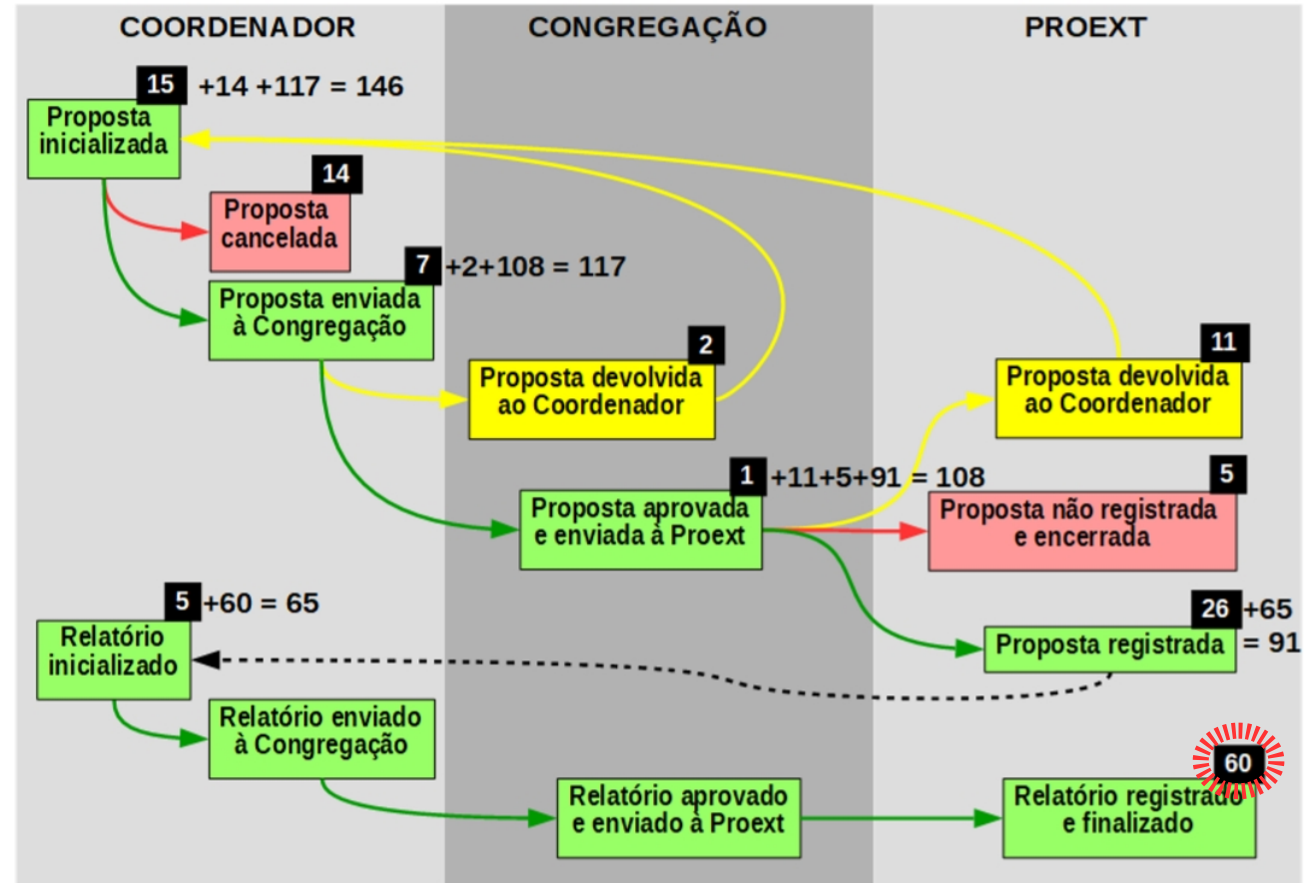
COORDENADOR

CONGREGAÇÃO

PROEXT

15 +14 +117 = 146

Proposta inicializada

14

Proposta cancelada

7 +2+108 = 117

Proposta enviada à Congregação

2

Proposta devolvida ao Coordenador

11

Proposta devolvida ao Coordenador

1 +11+5+91 = 108

Proposta aprovada e enviada à Proext

5

Proposta não registrada e encerrada

5 +60 = 65

Relatório inicializado

26 +65 = 91

Proposta registrada

Relatório enviado à Congregação

60

Relatório aprovado e enviado à Proext

Relatório registrado e finalizado